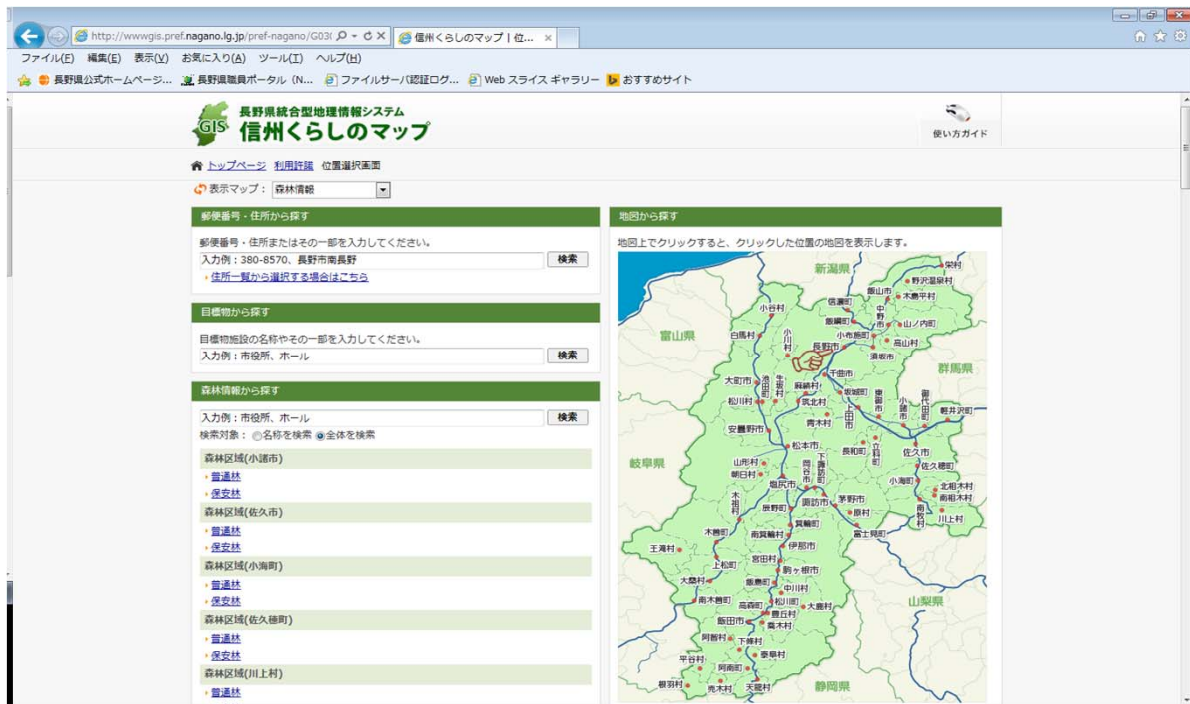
http://wwwgis.pref.nagano.lg.jp/pref-nagano/G03(
信州くらしのマップ | 位...

ファイル(F) 編集(E) 表示(V) お気に入り(A) ツール(T) ヘルプ(H)
長野県公式ホームページ... 長野県職員ポータル（N... ファイルサーバ認証ログ... Web スライス ギャラリー おすすめサイト

GIS 長野県統合型地理情報システム
信州くらしのマップ

使い方ガイド

トップページ 利用許諾 位置選択画面

表示マップ： 森林情報

郵便番号・住所から探す
郵便番号・住所またはその一部を入力してください。
入力例：380-8570、長野市南長野
検索
住所一覧から選択する場合はこちら

目標物から探す
目標物施設の名称やその一部を入力してください。
入力例：市役所、ホール
検索

森林情報から探す
入力例：市役所、ホール
検索
検索対象： 名称を検索 全体を検索

森林区域(小諸市)
普通林
保安林
森林区域(佐久市)
普通林
保安林
森林区域(小海町)
普通林
保安林
森林区域(佐久穂町)
普通林
保安林
森林区域(川上村)
普通林

地図から探す
地図上でクリックすると、クリックした位置の地図を表示します。

新潟県 富山県 群馬県 岐阜県 山梨県 静岡県
栄村 野沢温泉村 飯山市 木島平村 小谷村 信濃町 中野市 山ノ内町 飯綱町 小布施町 高山村 白馬村 小川村 長野市 須坂市 千曲市 大町市 池田町 生坂村 麻績村 坂城町 東御市 御代田町 上田市 小諸市 軽井沢町 松川村 筑北村 青木村 安曇野市 立科町 佐久市 松本市 長和町 山形村 下諏訪町 岡谷市 朝日村 佐久穂町 小海町 北相木村 南相木村 木祖村 塩尻市 諏訪市 茅野市 原村 南牧村 川上村 辰野町 箕輪町 木曽町 南箕輪村 富士見町 伊那市 王滝村 宮田村 上松町 駒ヶ根市 大桑村 飯島町 中川村 南木曽町 高森町 松川町 大鹿村 豊丘村 喬木村 飯田市 阿智村 下條村 泰阜村 平谷村 阿南町 根羽村 売木村 天龍村